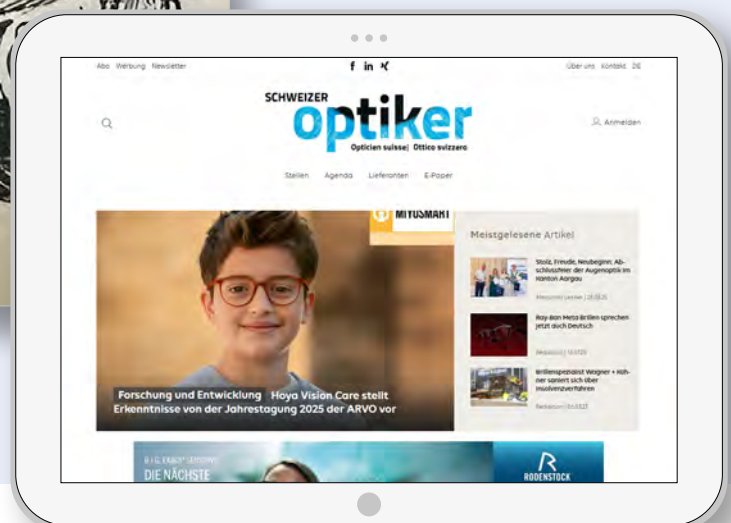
Abo Werbung Newsletter

f in X

Über uns Kontakt DE

SCHWEIZER optiker

Opticien suisse | Ottico svizzero

Anmelden

Stellen Agenda Lieferanten E-Paper

MIYOSMART

Forschung und Entwicklung Hoya Vision Care stellt Erkenntnisse von der Jahrestagung 2025 der ARVO vor

Meistgelesene Artikel

Stolz, Freude, Neubeginn: Abschlussfeier der Augenoptik im Kanton Aargau

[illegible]

Ray-Ban Meta Brillen sprechen jetzt auch Deutsch

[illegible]

Brillenspezialist Wagner + Kohler saniert sich über Insolvenzverfahren

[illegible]

DIE NÄCHSTE

RODENSTOCK